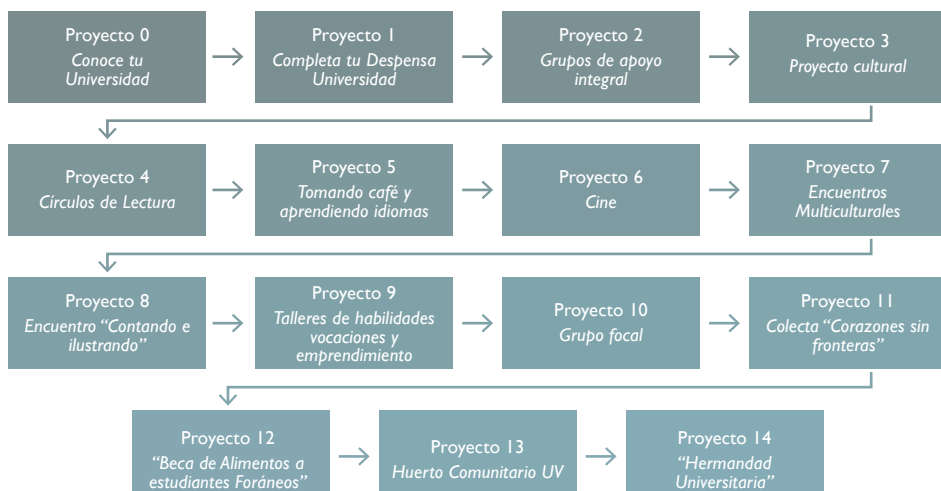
Proyecto 0
Conoce tu Universidad

Proyecto 1
Completa tu Despensa Universidad

Proyecto 2
Grupos de apoyo integral

Proyecto 3
Proyecto cultural

Proyecto 4
Círculos de Lectura

Proyecto 5
Tomando café y aprendiendo idiomas

Proyecto 6
Cine

Proyecto 7
Encuentros Multiculturales

Proyecto 8
Encuentro "Contando e ilustrando"

Proyecto 9
Talleres de habilidades vocaciones y emprendimiento

Proyecto 10
Grupo focal

Proyecto 11
Colecta "Corazones sin fronteras"

Proyecto 12
"Beca de Alimentos a estudiantes Foráneos"

Proyecto 13
Huerto Comunitario UV

Proyecto 14
"Hermandad Universitaria"